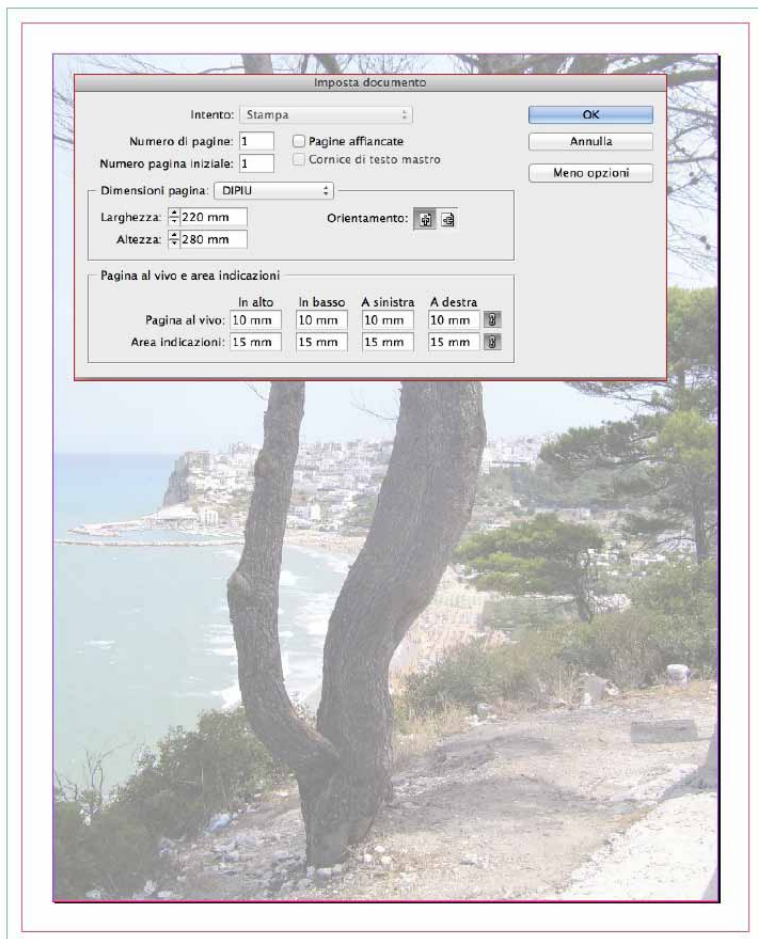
Imposta documento

Intento: Stampa

Numero di pagine: 1

Numero pagina iniziale: 1

Pagine affiancate

Cornice di testo mastro

OK

Annulla

Meno opzioni

Dimensioni pagina: DIPIU

Larghezza: 220 mm

Altezza: 280 mm

Orientamento:

Pagina al vivo e area indicazioni

| | In alto | In basso | A sinistra | A destra |
|---|---|---|---|---|
| Pagina al vivo: | 10 mm | 10 mm | 10 mm | 10 mm |
| Area indicazioni: | 15 mm | 15 mm | 15 mm | 15 mm |